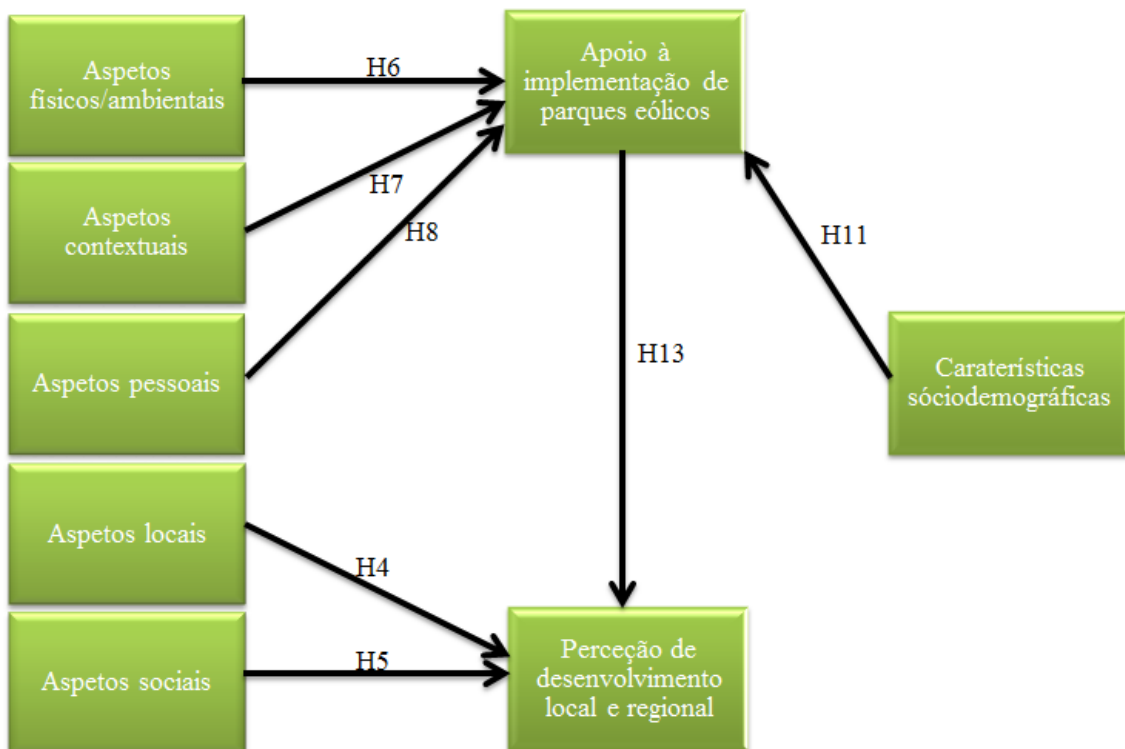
Aspetos físicos/ambientais

H6

Apoio à implementação de parques eólicos

Aspetos contextuais

H7

H8

H11

Aspetos pessoais

H13

Caraterísticas sóciodemográficas

Aspetos locais

H4

Aspetos sociais

H5

Perceção de desenvolvimento local e regional